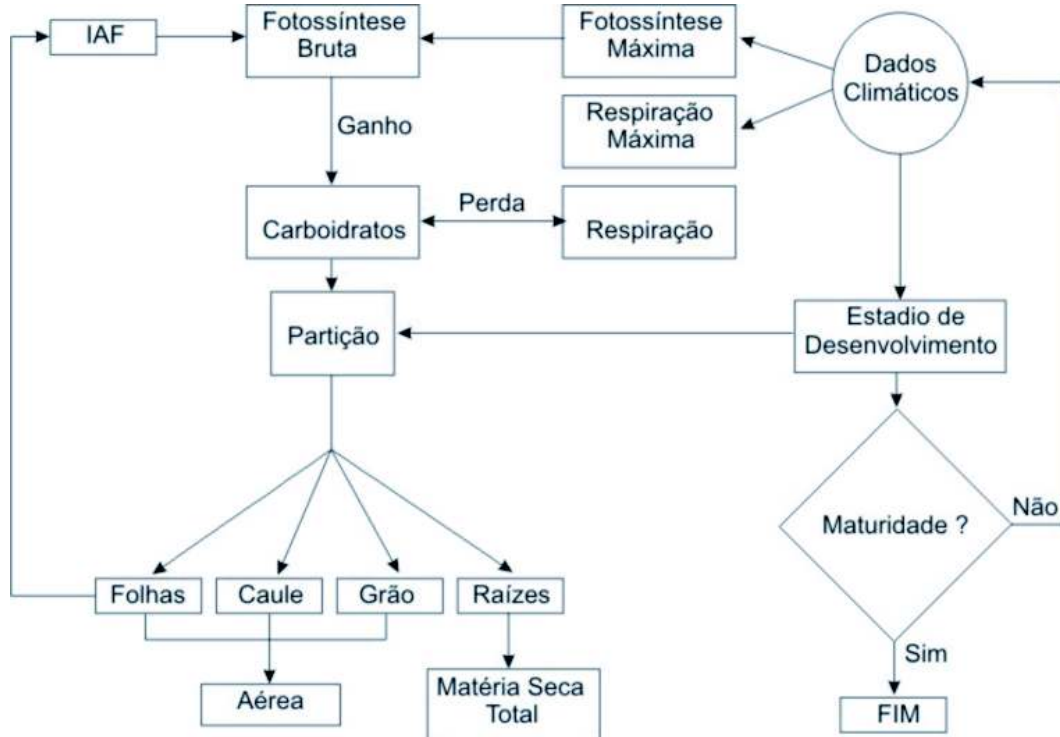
IAF

Fotossíntese Bruta

Fotossíntese Máxima

Dados Climáticos

Respiração Máxima

Ganho

Perda

Carboidratos

Respiração

Partição

Estadio de Desenvolvimento

Maturidade ?

Não

Sim

Folhas

Caule

Grão

Raízes

Aérea

Matéria Seca Total

FIM